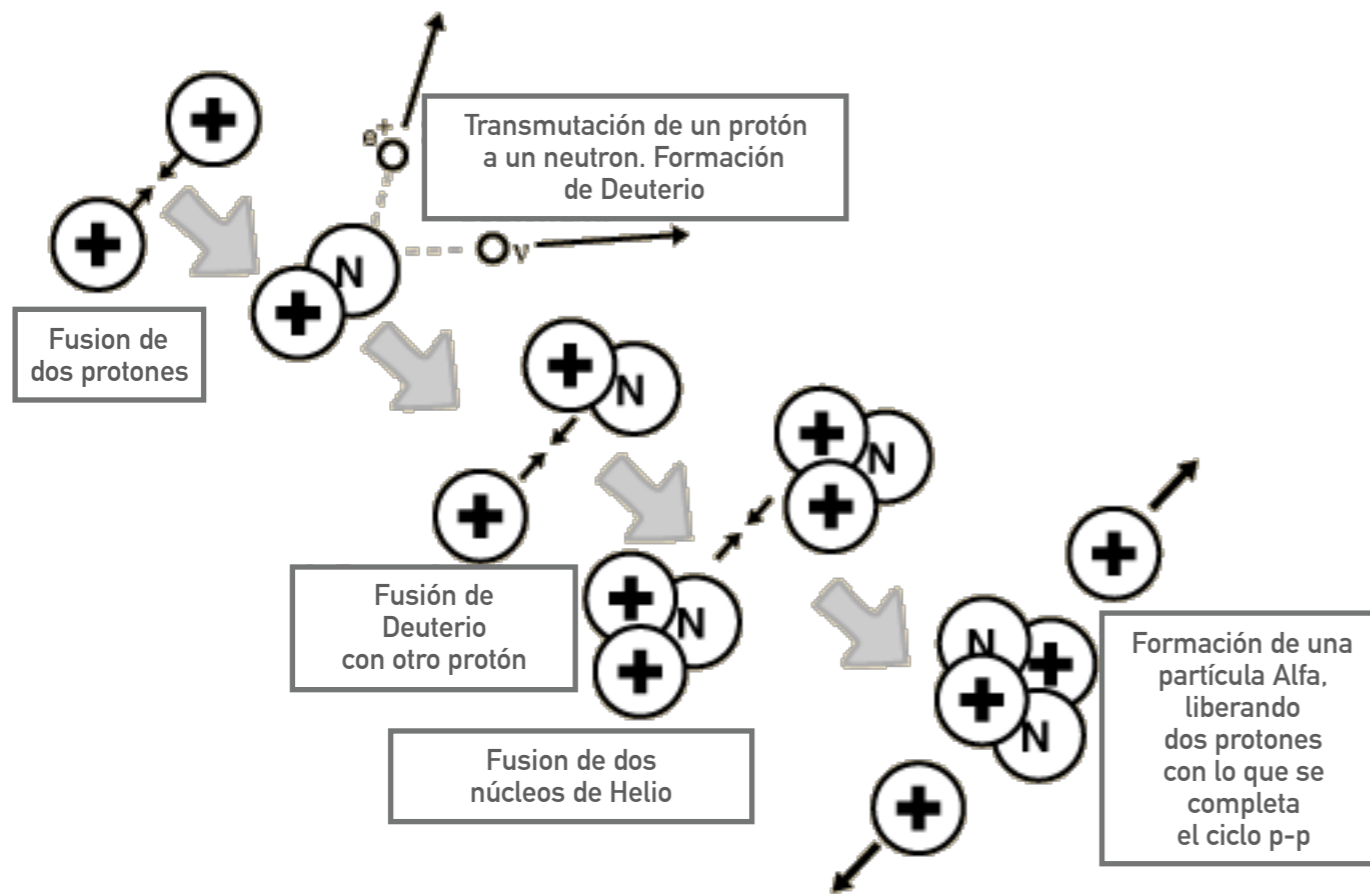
Transmutación de un protón a un neutron. Formación de Deuterio

$e^+$

N

$\nu$

Fusion de dos protones

N

Fusión de Deuterio con otro protón

N

N

Fusion de dos núcleos de Helio

N

N

Formación de una partícula Alfa, liberando dos protones con lo que se completa el ciclo p-p